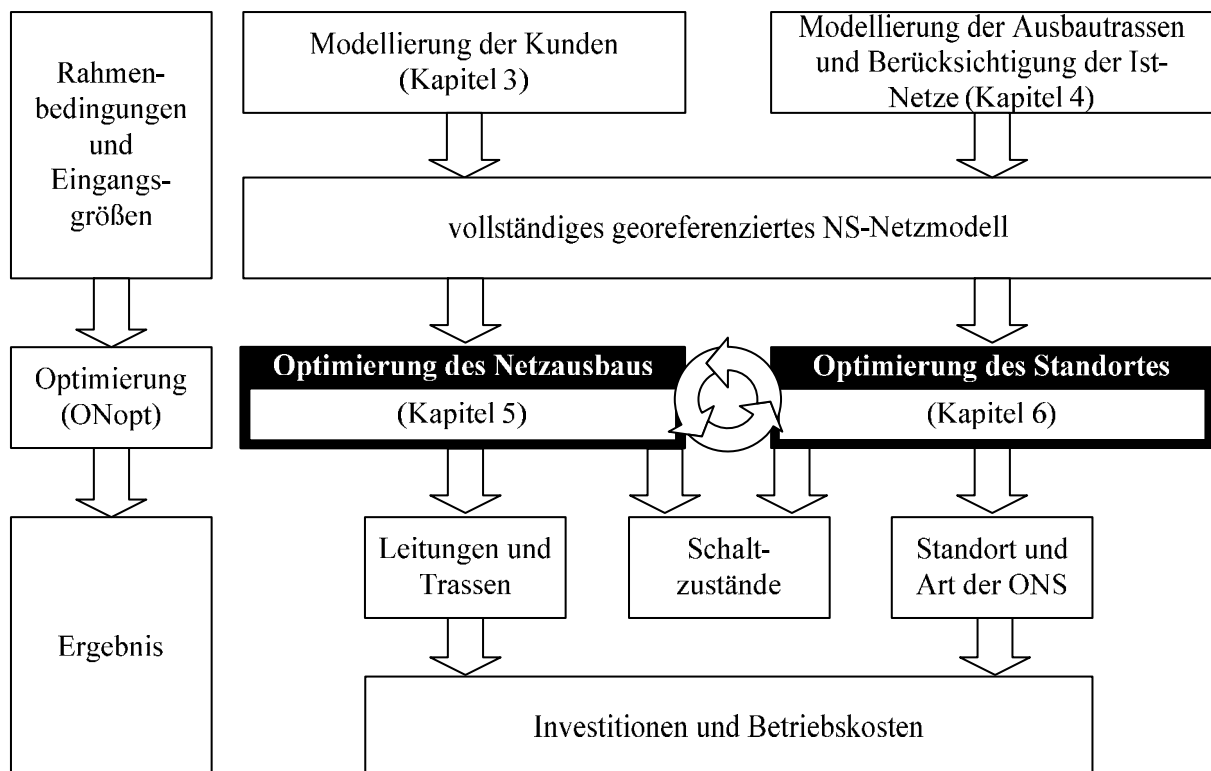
Rahmenbedingungen und Eingangsgrößen

Modellierung der Kunden (Kapitel 3)

Modellierung der Ausbautrassen und Berücksichtigung der Ist-Netze (Kapitel 4)

vollständiges georeferenziertes NS-Netzmodell

Optimierung (ONopt)

Optimierung des Netzausbaus
(Kapitel 5)

Optimierung des Standortes
(Kapitel 6)

Ergebnis

Leitungen und Trassen

Schaltzustände

Standort und Art der ONS

Investitionen und Betriebskosten